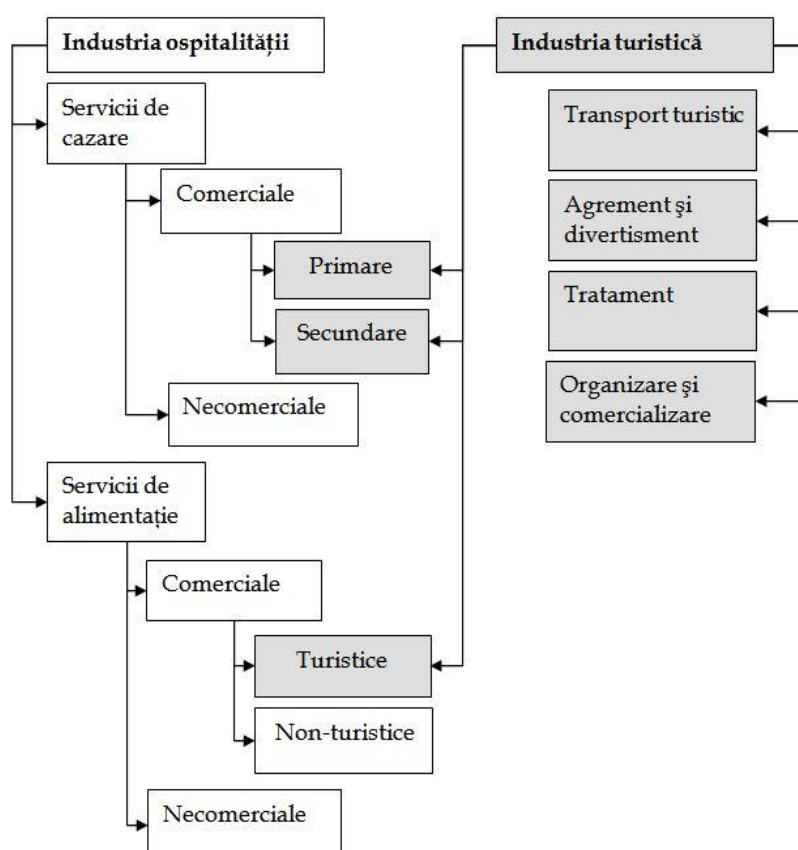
Industria ospitalității

Servicii de cazare

Comerciale

Primare

Secundare

Necomerciale

Servicii de alimentație

Comerciale

Turistice

Non-turistice

Necomerciale

Industria turistică

Transport turistic

Agrement şi divertisment

Tratament

Organizare şi comercializare